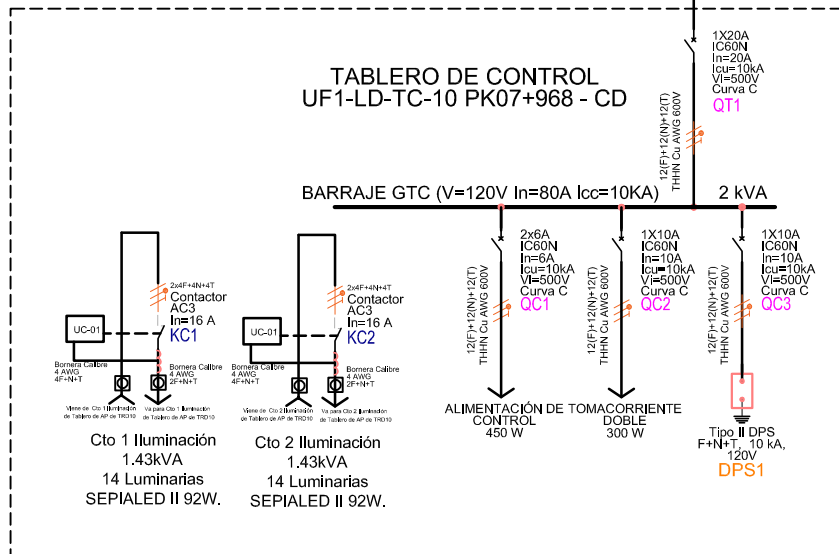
TABLERO DE CONTROL
UF1-LD-TC-10 PK07+968 - CD

1X20A
IC60N
In=20A
Icu=10kA
Vl=500V
Curva C
QT1

12(F)+12(N)+12(T)
THHN Cu AWG 600V

BARRAJE GTC (V=120V In=80A Icc=10KA)

2 kVA

2x4F+4N+4T
Contactor
AC3
In=16 A
KC1

UC-01

Bornera Calibre
4 AWG
4F+N+T

Bornera Calibre
4 AWG
2F+N+T

Viene de Cto 1 Iluminación de Tablero de AP de TRD10

Va para Cto 1 Iluminación de Tablero de AP de TRD10

Cto 1 Iluminación
1.43kVA
14 Luminarias
SEPIALED II 92W.

2x4F+4N+4T
Contactor
AC3
In=16 A
KC2

UC-01

Bornera Calibre
4 AWG
4F+N+T

Bornera Calibre
4 AWG
2F+N+T

Viene de Cto 2 Iluminación de Tablero de AP de TRD10

Va para Cto 2 Iluminación de Tablero de AP de TRD10

Cto 2 Iluminación
1.43kVA
14 Luminarias
SEPIALED II 92W.

2x6A
IC60N
In=6A
Icu=10kA
Vl=500V
Curva C
QC1

12(F)+12(N)+12(T)
THHN Cu AWG 600V

ALIMENTACIÓN DE
CONTROL
450 W

1X10A
IC60N
In=10A
Icu=10kA
Vl=500V
Curva C
QC2

12(F)+12(N)+12(T)
THHN Cu AWG 600V

TOMACORRIENTE
DOBLE
300 W

1X10A
IC60N
In=10A
Icu=10kA
Vl=500V
Curva C
QC3

12(F)+12(N)+12(T)
THHN Cu AWG 600V

Tipo II DPS
F+N+T, 10 kA,
120V
DPS1